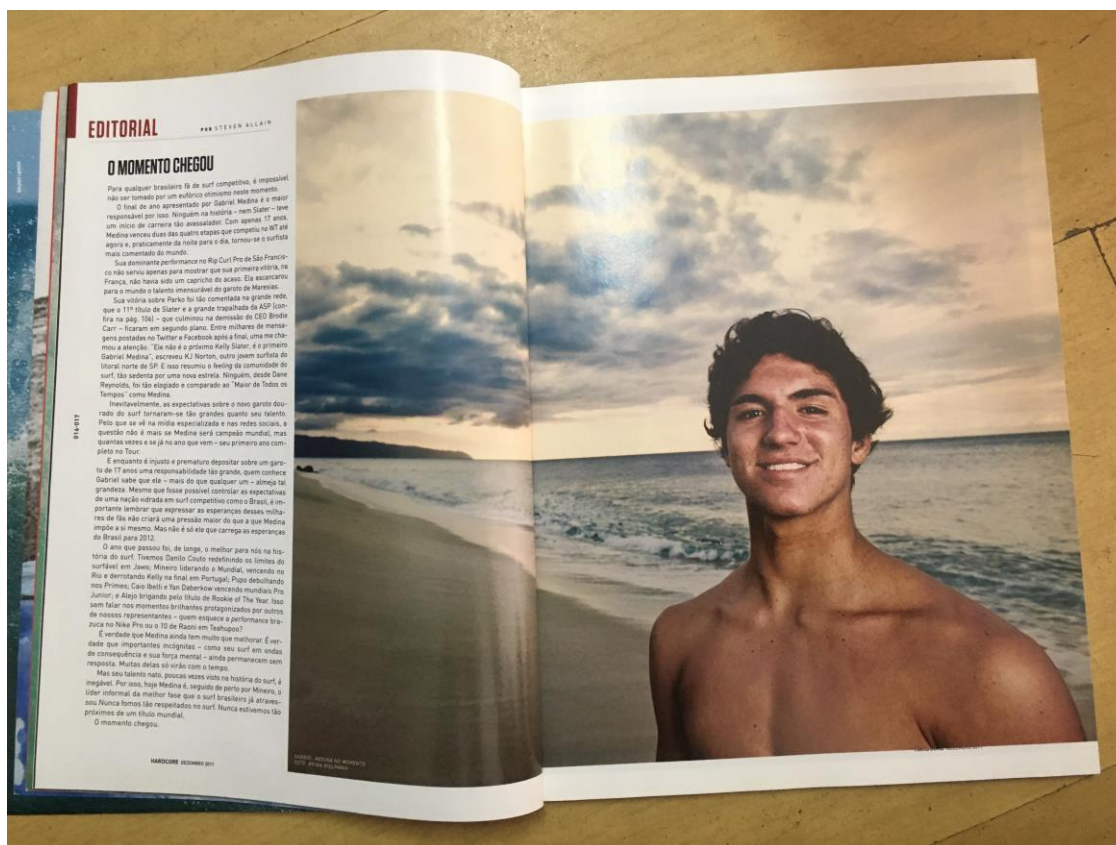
EDITORIAL POR STEVEN ALLAIN

O MOMENTO CHEGOU

Para qualquer brasileiro fã de surf competitivo, é impossível não ser tomado por um eufórico otimismo neste momento.

O final de ano apresentado por Gabriel Medina é o maior responsável por isso. Ninguém na história – nem Slater – teve um início de carreira tão avassalador. Com apenas 17 anos, Medina venceu duas das quatro etapas que competiu no WT até agora e, praticamente da noite para o dia, tornou-se o surfista mais comentado do mundo.

Sua dominante performance no Rip Curl Pro de São Francisco não serviu apenas para mostrar que sua primeira vitória, na França, não havia sido um capricho do acaso. Ela escancarou para o mundo o talento imensurável do garoto de Maresias.

Sua vitória sobre Parko foi tão comentada na grande rede, que o 11º título de Slater e a grande trapalhada da ASP (confira na pág. 106) – que culminou na demissão do CEO Brodie Carr – ficaram em segundo plano. Entre milhares de mensagens postadas no Twitter e Facebook após a final, uma me chamou a atenção: "Ele não é o próximo Kelly Slater, é o primeiro Gabriel Medina", escreveu KJ Norton, outro jovem surfista do litoral norte de SP. E isso resumiu o feeling da comunidade do surf, tão sedenta por uma nova estrela. Ninguém, desde Dane Reynolds, foi tão elogiado e comparado ao "Maior de Todos os Tempos" como Medina.

Inevitavelmente, as expectativas sobre o novo garoto dourado do surf tornaram-se tão grandes quanto seu talento. Pelo que se vê na mídia especializada e nas redes sociais, a questão não é mais se Medina será campeão mundial, mas quantas vezes e se já no ano que vem – seu primeiro ano completo no Tour.

É enquanto é injusto e prematuro depositar sobre um garoto de 17 anos uma responsabilidade tão grande, quem conhece Gabriel sabe que ele – mais do que qualquer um – almeja tal grandeza. Mesmo que fosse possível controlar as expectativas de uma nação voltada em surf competitivo como o Brasil, é importante lembrar que expressar as esperanças desses milhares de fãs não criará uma pressão maior do que a que Medina impõe a si mesmo. Mas não é só ele que carrega as esperanças do Brasil para 2012.

O ano que passou foi, de longe, o melhor para nós na história do surf. Tivemos Danilo Couto redefinindo os limites do surfável em Jaws; Mineiro liderando o Mundial, vencendo no Rio e derrotando Kelly na final em Portugal; Pupo debulhando nos Primes; Caio Ibelli e Yan Daberkow vencendo mundiais Pro Junior; e Alejo brigando pelo título de Rookie of The Year. Isso sem falar nos momentos brilhantes protagonizados por outros de nossos representantes – quem esquece a performance brazuca no Nike Pro ou o 10 de Raoni em Teahupoo?

É verdade que Medina ainda tem muito que melhorar. É verdade que importantes incógnitas – como seu surf em ondas de consequência e sua força mental – ainda permanecem sem resposta. Muitas delas só virão com o tempo.

Mas seu talento nato, poucas vezes visto na história do surf, é inegável. Por isso, hoje Medina é, seguido de perto por Mineiro, o líder informal da melhor fase que o surf brasileiro já atravessou. Nunca fomos tão respeitados no surf. Nunca estivemos tão próximos de um título mundial.

O momento chegou.

016-017

HARDCORE DEZEMBRO 2011

GABRIEL MEDINA NO MOMENTO
FOTO: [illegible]